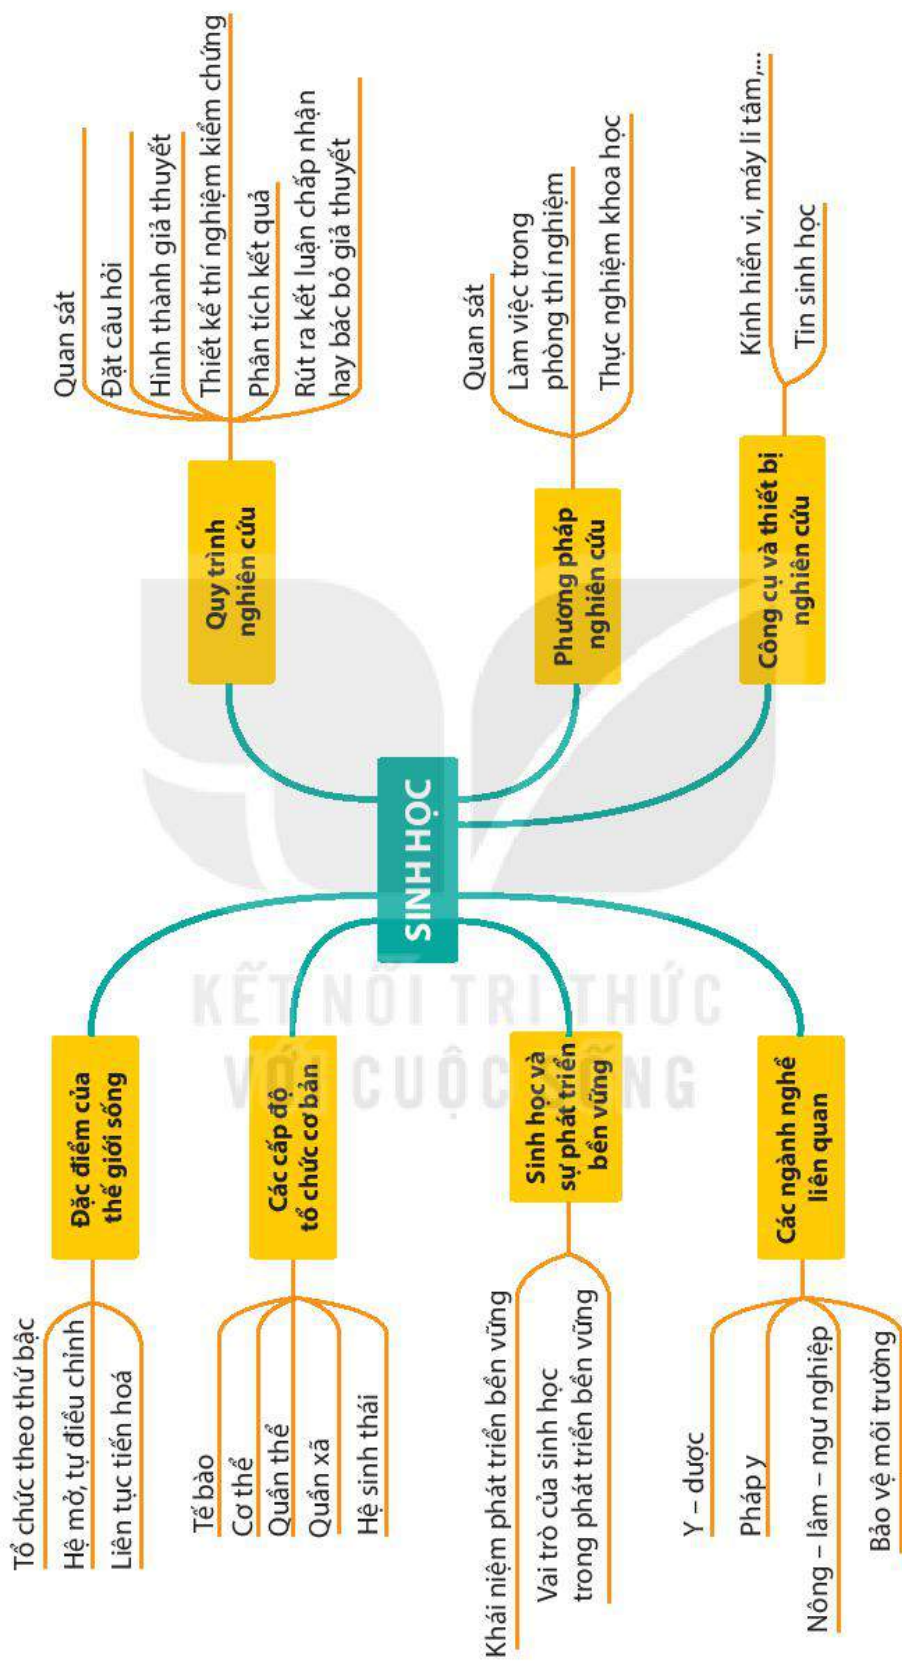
SINH HỌC

Quy trình nghiên cứu
Quan sát
Đặt câu hỏi
Hình thành giả thuyết
Thiết kế thí nghiệm kiểm chứng
Phân tích kết quả
Rút ra kết luận chấp nhận hay bác bỏ giả thuyết

Phương pháp nghiên cứu
Quan sát
Làm việc trong phòng thí nghiệm
Thực nghiệm khoa học

Công cụ và thiết bị nghiên cứu
Kính hiển vi, máy li tâm,...
Tin sinh học

Đặc điểm của thế giới sống
Tổ chức theo thứ bậc
Hệ mở, tự điều chỉnh
Liên tục tiến hoá

Các cấp độ tổ chức cơ bản
Tế bào
Cơ thể
Quần thể
Quần xã
Hệ sinh thái

Sinh học và sự phát triển bền vững
Khái niệm phát triển bền vững
Vai trò của sinh học trong phát triển bền vững

Các ngành nghề liên quan
Y – dược
Pháp y
Nông – lâm – ngư nghiệp
Bảo vệ môi trường

KẾT NỐI TRI THỨC VỚI CUỘC SỐNG